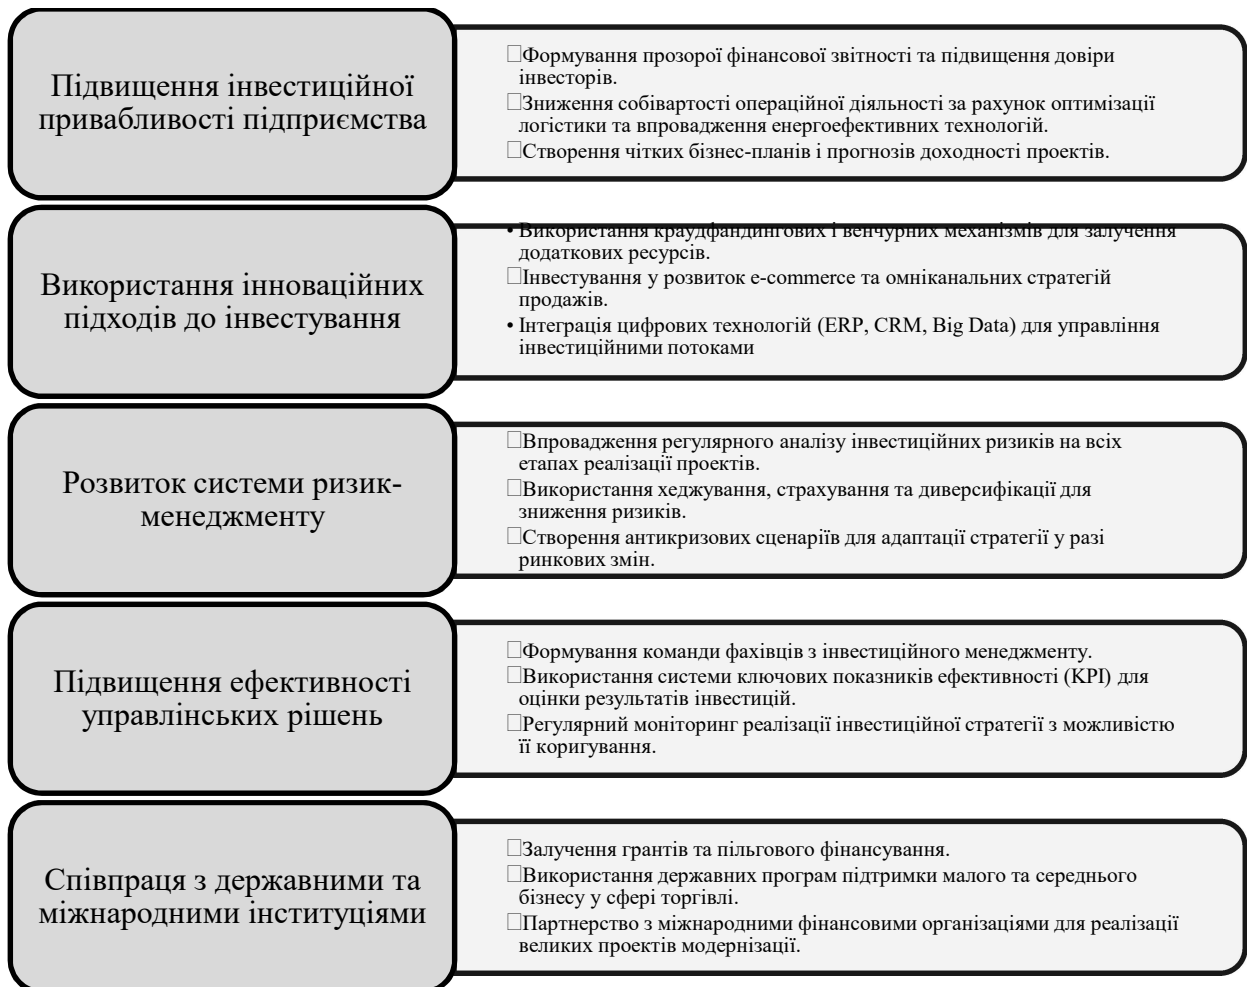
Підвищення інвестиційної привабливості підприємства

□Формування прозорої фінансової звітності та підвищення довіри інвесторів.
□Зниження собівартості операційної діяльності за рахунок оптимізації логістики та впровадження енергоефективних технологій.
□Створення чітких бізнес-планів і прогнозів доходності проектів.

Використання інноваційних підходів до інвестування

• Використання краудфандингових і венчурних механізмів для залучення додаткових ресурсів.
□Інвестування у розвиток e-commerce та омніканальних стратегій продажів.
• Інтеграція цифрових технологій (ERP, CRM, Big Data) для управління інвестиційними потоками

Розвиток системи ризик-менеджменту

□Впровадження регулярного аналізу інвестиційних ризиків на всіх етапах реалізації проектів.
□Використання хеджування, страхування та диверсифікації для зниження ризиків.
□Створення антикризових сценаріїв для адаптації стратегії у разі ринкових змін.

Підвищення ефективності управлінських рішень

□Формування команди фахівців з інвестиційного менеджменту.
□Використання системи ключових показників ефективності (KPI) для оцінки результатів інвестицій.
□Регулярний моніторинг реалізації інвестиційної стратегії з можливістю її коригування.

Співпраця з державними та міжнародними інституціями

□Залучення грантів та пільгового фінансування.
□Використання державних програм підтримки малого та середнього бізнесу у сфері торгівлі.
□Партнерство з міжнародними фінансовими організаціями для реалізації великих проектів модернізації.